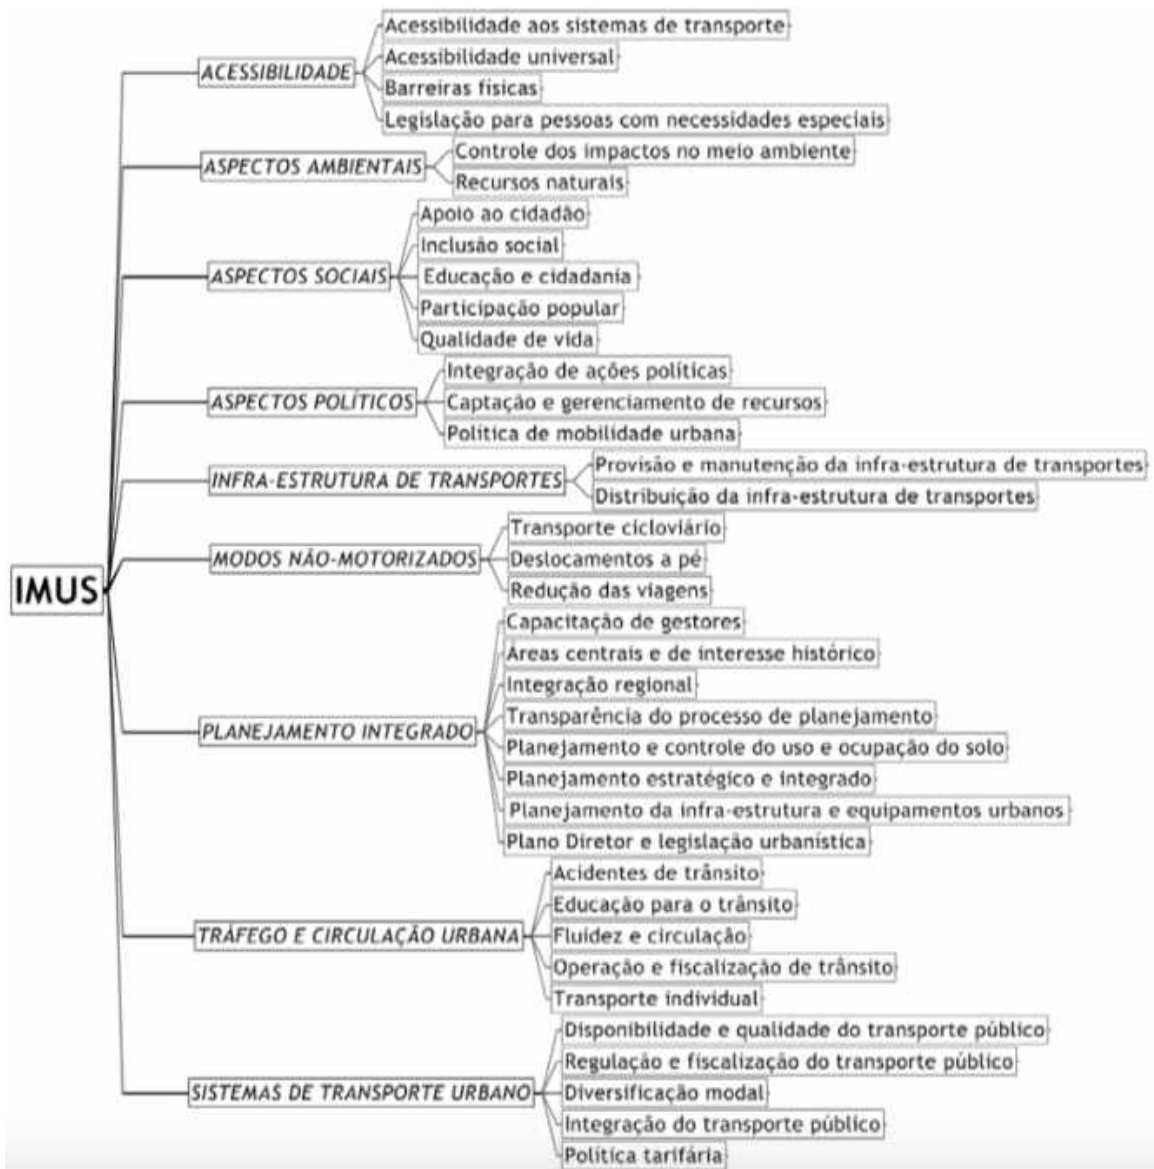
IMUS

ACESSIBILIDADE
Acessibilidade aos sistemas de transporte
Acessibilidade universal
Barreiras físicas
Legislação para pessoas com necessidades especiais

ASPECTOS AMBIENTAIS
Controle dos impactos no meio ambiente
Recursos naturais

ASPECTOS SOCIAIS
Apoio ao cidadão
Inclusão social
Educação e cidadania
Participação popular
Qualidade de vida

ASPECTOS POLÍTICOS
Integração de ações políticas
Captação e gerenciamento de recursos
Política de mobilidade urbana

INFRA-ESTRUTURA DE TRANSPORTES
Provisão e manutenção da infra-estrutura de transportes
Distribuição da infra-estrutura de transportes

MODOS NÃO-MOTORIZADOS
Transporte cicloviário
Deslocamentos a pé
Redução das viagens

PLANEJAMENTO INTEGRADO
Capacitação de gestores
Áreas centrais e de interesse histórico
Integração regional
Transparência do processo de planejamento
Planejamento e controle do uso e ocupação do solo
Planejamento estratégico e integrado
Planejamento da infra-estrutura e equipamentos urbanos
Plano Diretor e legislação urbanística

TRÁFEGO E CIRCULAÇÃO URBANA
Acidentes de trânsito
Educação para o trânsito
Fluidez e circulação
Operação e fiscalização de trânsito
Transporte individual

SISTEMAS DE TRANSPORTE URBANO
Disponibilidade e qualidade do transporte público
Regulação e fiscalização do transporte público
Diversificação modal
Integração do transporte público
Política tarifária